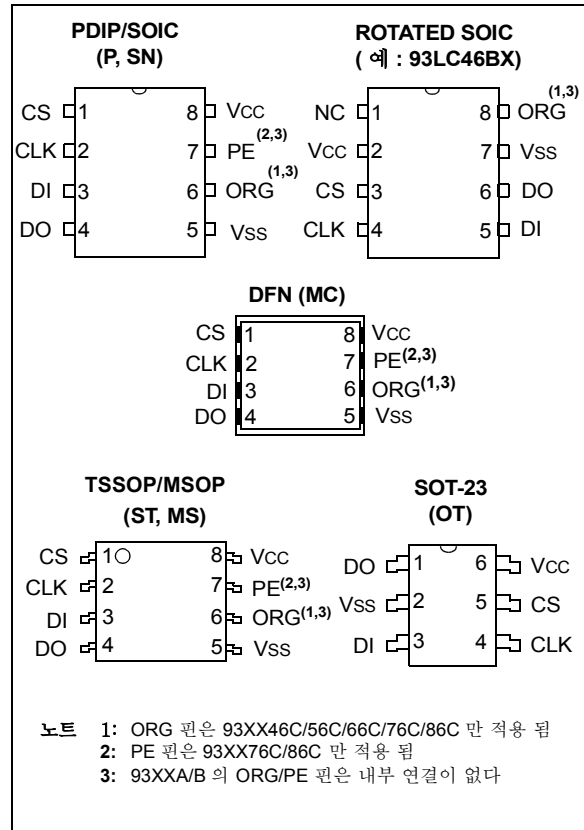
PDIP/SOIC
(P, SN)

CS 1
CLK 2
DI 3
DO 4
8 VCC
7 PE$^{(2,3)}$
6 ORG$^{(1,3)}$
5 VSS

ROTATED SOIC
( 예 : 93LC46BX)

NC 1
VCC 2
CS 3
CLK 4
8 ORG$^{(1,3)}$
7 VSS
6 DO
5 DI

DFN (MC)

CS 1
CLK 2
DI 3
DO 4
8 VCC
7 PE$^{(2,3)}$
6 ORG$^{(1,3)}$
5 VSS

TSSOP/MSOP
(ST, MS)

CS 1
CLK 2
DI 3
DO 4
8 VCC
7 PE$^{(2,3)}$
6 ORG$^{(1,3)}$
5 VSS

SOT-23
(OT)

DO 1
VSS 2
DI 3
6 VCC
5 CS
4 CLK

노트 1: ORG 핀은 93XX46C/56C/66C/76C/86C 만 적용 됨
2: PE 핀은 93XX76C/86C 만 적용 됨
3: 93XXA/B 의 ORG/PE 핀은 내부 연결이 없다